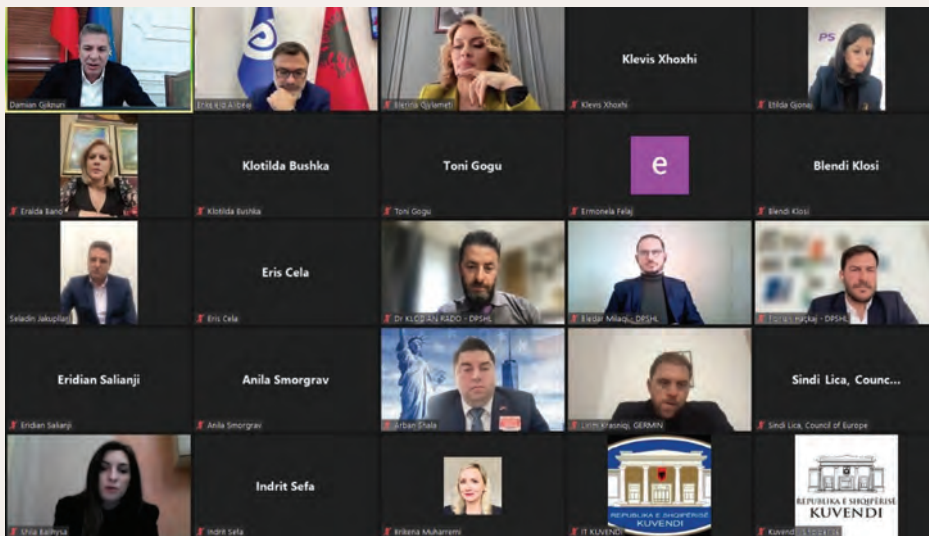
Damian Gjiknuri

Erion Braçe Albeu

Blerina Gjylameti

Klevis Xhoxhi

Klevis Xhoxhi

PS

Etilda Gjonaj

Eralda Bano

Klotilda Bushka

Klotilda Bushka

Toni Gogu

Toni Gogu

e

Ermonela Felaj

Blendi Klosi

Blendi Klosi

Seladin Jakupllari

Eris Cela

Eris Cela

Dr KLODIAN RADO - DPSHL

Eldar Milaqi - DPSHL

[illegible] Haçkaj - DPSHL

Eridian Salianji

Eridian Salianji

Anila Smorgrav

Anila Smorgrav

Arban Shala

Lirim Krasniqi, GERMIN

Sindi Lica, Counc...

Sindi Lica, Council of Europe

Shila Kalinysa

Indrit Sefa

Indrit Sefa

Brikena Muharremi

REPUBLIKA E SHQIPËRISË KUVENDI

IT KUVENDI

REPUBLIKA E SHQIPËRISË KUVENDI

Kuvendi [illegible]